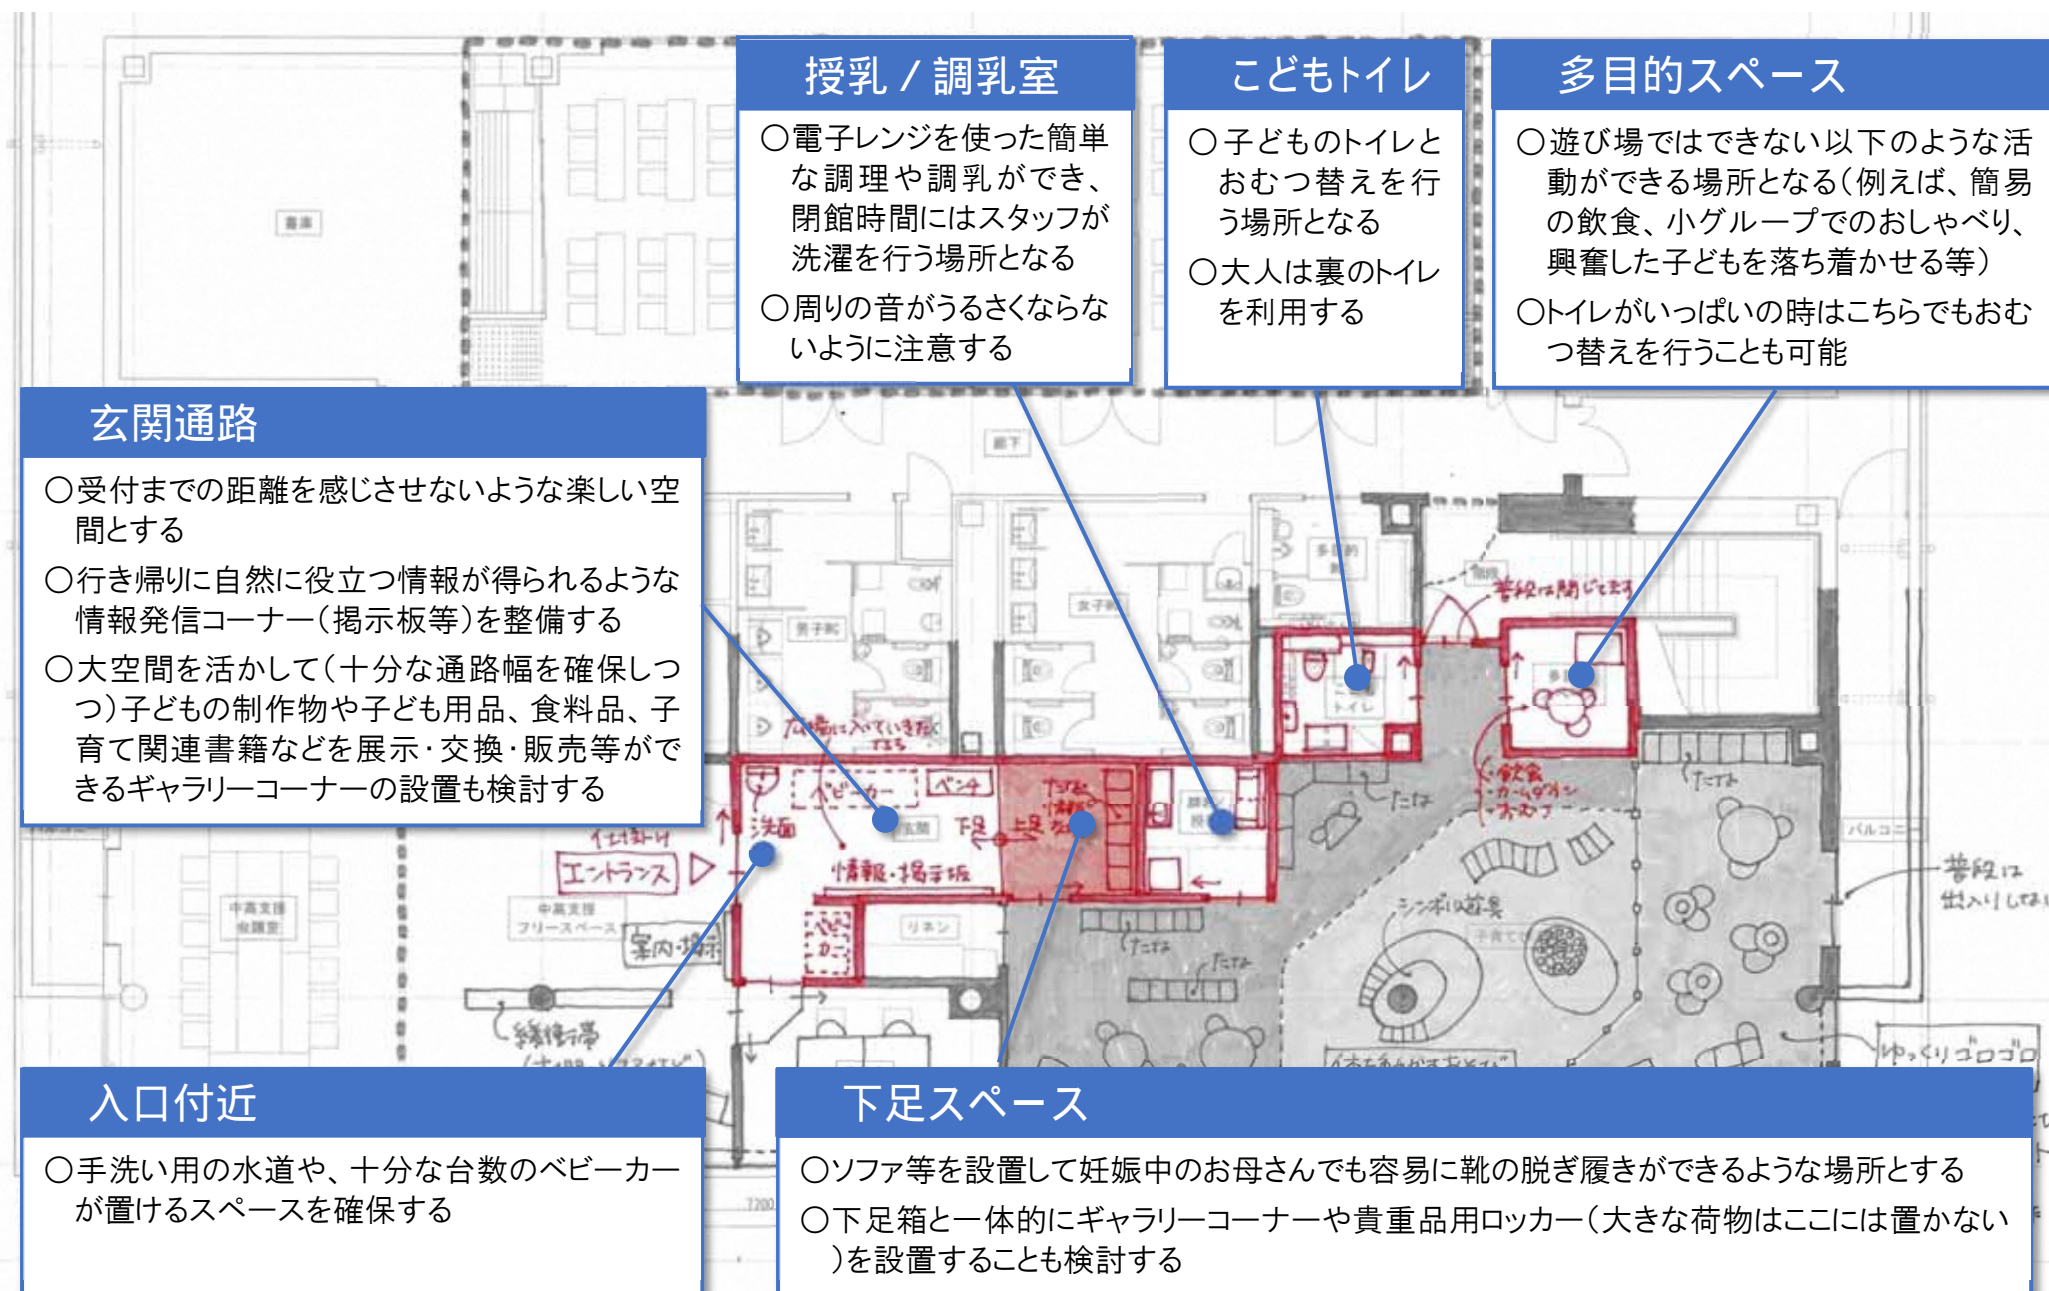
授乳 / 調乳室

○電子レンジを使った簡単な調理や調乳ができ、閉館時間にはスタッフが洗濯を行う場所となる

○周りの音がうるさくならないように注意する

こどもトイレ

○子どものトイレとおむつ替えを行う場所となる

○大人は裏のトイレを利用する

多目的スペース

○遊び場ではできない以下のような活動ができる場所となる(例えば、簡易の飲食、小グループでのおしゃべり、興奮した子どもを落ち着かせる等)

○トイレがいっぱいの時はこちらでもおむつ替えを行うことも可能

玄関通路

○受付までの距離を感じさせないような楽しい空間とする

○行き帰りに自然に役立つ情報が得られるような情報発信コーナー(掲示板等)を整備する

○大空間を活かして(十分な通路幅を確保しつつ)子どもの制作物や子ども用品、食料品、子育て関連書籍などを展示・交換・販売等ができるギャラリーコーナーの設置も検討する

ベビーカー
ベンチ
洗面
下足
エントランス
情報・掲示板
案内・掲示
普段は閉じてます
飲食
おむつ
たな
シンボル遊具
普段は出入りしない
ゆっくりゴロゴロ

入口付近

○手洗い用の水道や、十分な台数のベビーカーが置けるスペースを確保する

下足スペース

○ソファ等を設置して妊娠中のお母さんでも容易に靴の脱ぎ履きができるような場所とする

○下足箱と一体的にギャラリーコーナーや貴重品用ロッカー(大きな荷物はここには置かない)を設置することも検討する